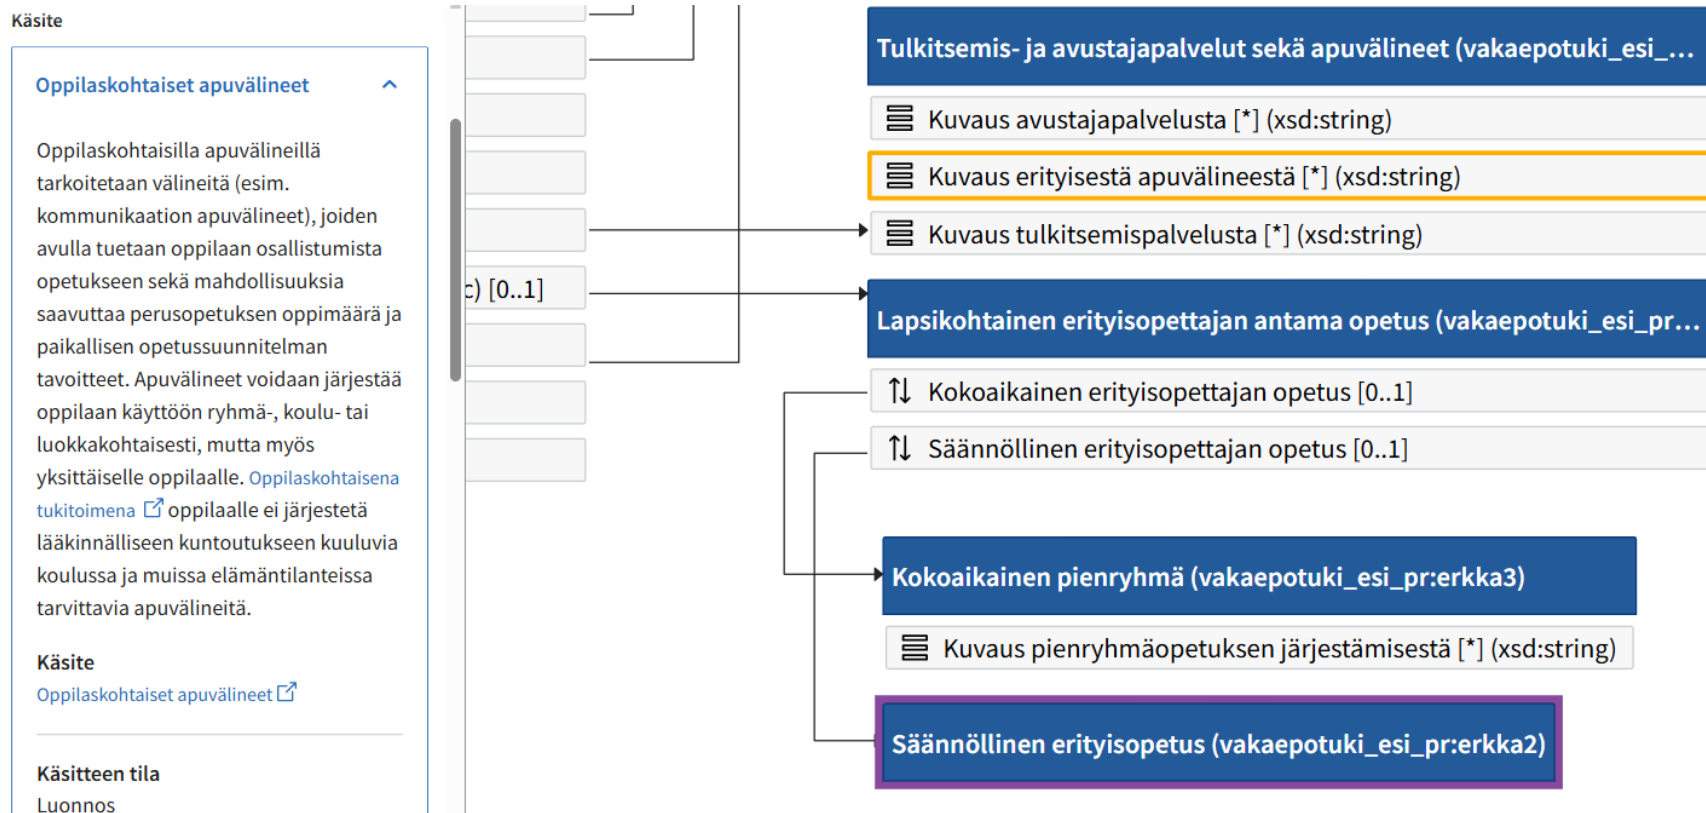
Käsite

Oppilaskohtaiset apuvälineet

Oppilaskohtaisilla apuvälineillä tarkoitetaan välineitä (esim. kommunikaation apuvälineet), joiden avulla tuetaan oppilaan osallistumista opetukseen sekä mahdollisuuksia saavuttaa perusopetuksen oppimäärä ja paikallisen opetussuunnitelman tavoitteet. Apuvälineet voidaan järjestää oppilaan käyttöön ryhmä-, koulu- tai luokkakohtaisesti, mutta myös yksittäiselle oppilaalle. Oppilaskohtaisena tukitoimena oppilaalle ei järjestetä lääkinnälliseen kuntoutukseen kuuluvia koulussa ja muissa elämäntilanteissa tarvittavia apuvälineitä.

Käsite
Oppilaskohtaiset apuvälineet

Käsitteen tila
Luonnos

c) [0..1]

Tulkitsemis- ja avustajapalvelut sekä apuvälineet (vakaepotuki_esi_...

Kuvaus avustajapalvelusta [*] (xsd:string)

Kuvaus erityisestä apuvälineestä [*] (xsd:string)

Kuvaus tulkitsemispalvelusta [*] (xsd:string)

Lapsikohtainen erityisopettajan antama opetus (vakaepotuki_esi_pr...

Kokoaikainen erityisopettajan opetus [0..1]

Säännöllinen erityisopettajan opetus [0..1]

Kokoaikainen pienryhmä (vakaepotuki_esi_pr:erkka3)

Kuvaus pienryhmäopetuksen järjestämisestä [*] (xsd:string)

Säännöllinen erityisopetus (vakaepotuki_esi_pr:erkka2)